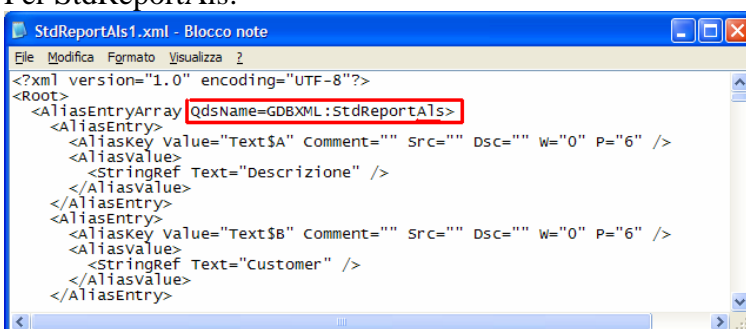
Per StdReportAls:

StdReportAls1.xml - Blocco note

File Modifica Formato Visualizza ?

<?xml version="1.0" encoding="UTF-8"?>
<Root>
<AliasEntryArray QdsName=GDBXML:StdReportAls>
<AliasEntry>
<AliasKey Value="Text$A" Comment="" Src="" Dsc="" W="0" P="6" />
<AliasValue>
<StringRef Text="Descrizione" />
</AliasValue>
</AliasEntry>
<AliasEntry>
<AliasKey Value="Text$B" Comment="" Src="" Dsc="" W="0" P="6" />
<AliasValue>
<StringRef Text="Customer" />
</AliasValue>
</AliasEntry>